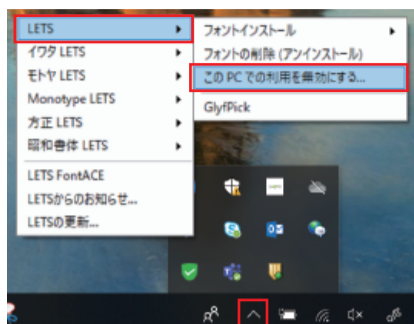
LETS
イワタ LETS
モトヤ LETS
Monotype LETS
方正 LETS
昭和書体 LETS
LETS FontACE
LETSからのお知らせ...
LETSの更新...

フォントインストール
フォントの削除 (アンインストール)
この PC での利用を無効にする...
GlyfPick